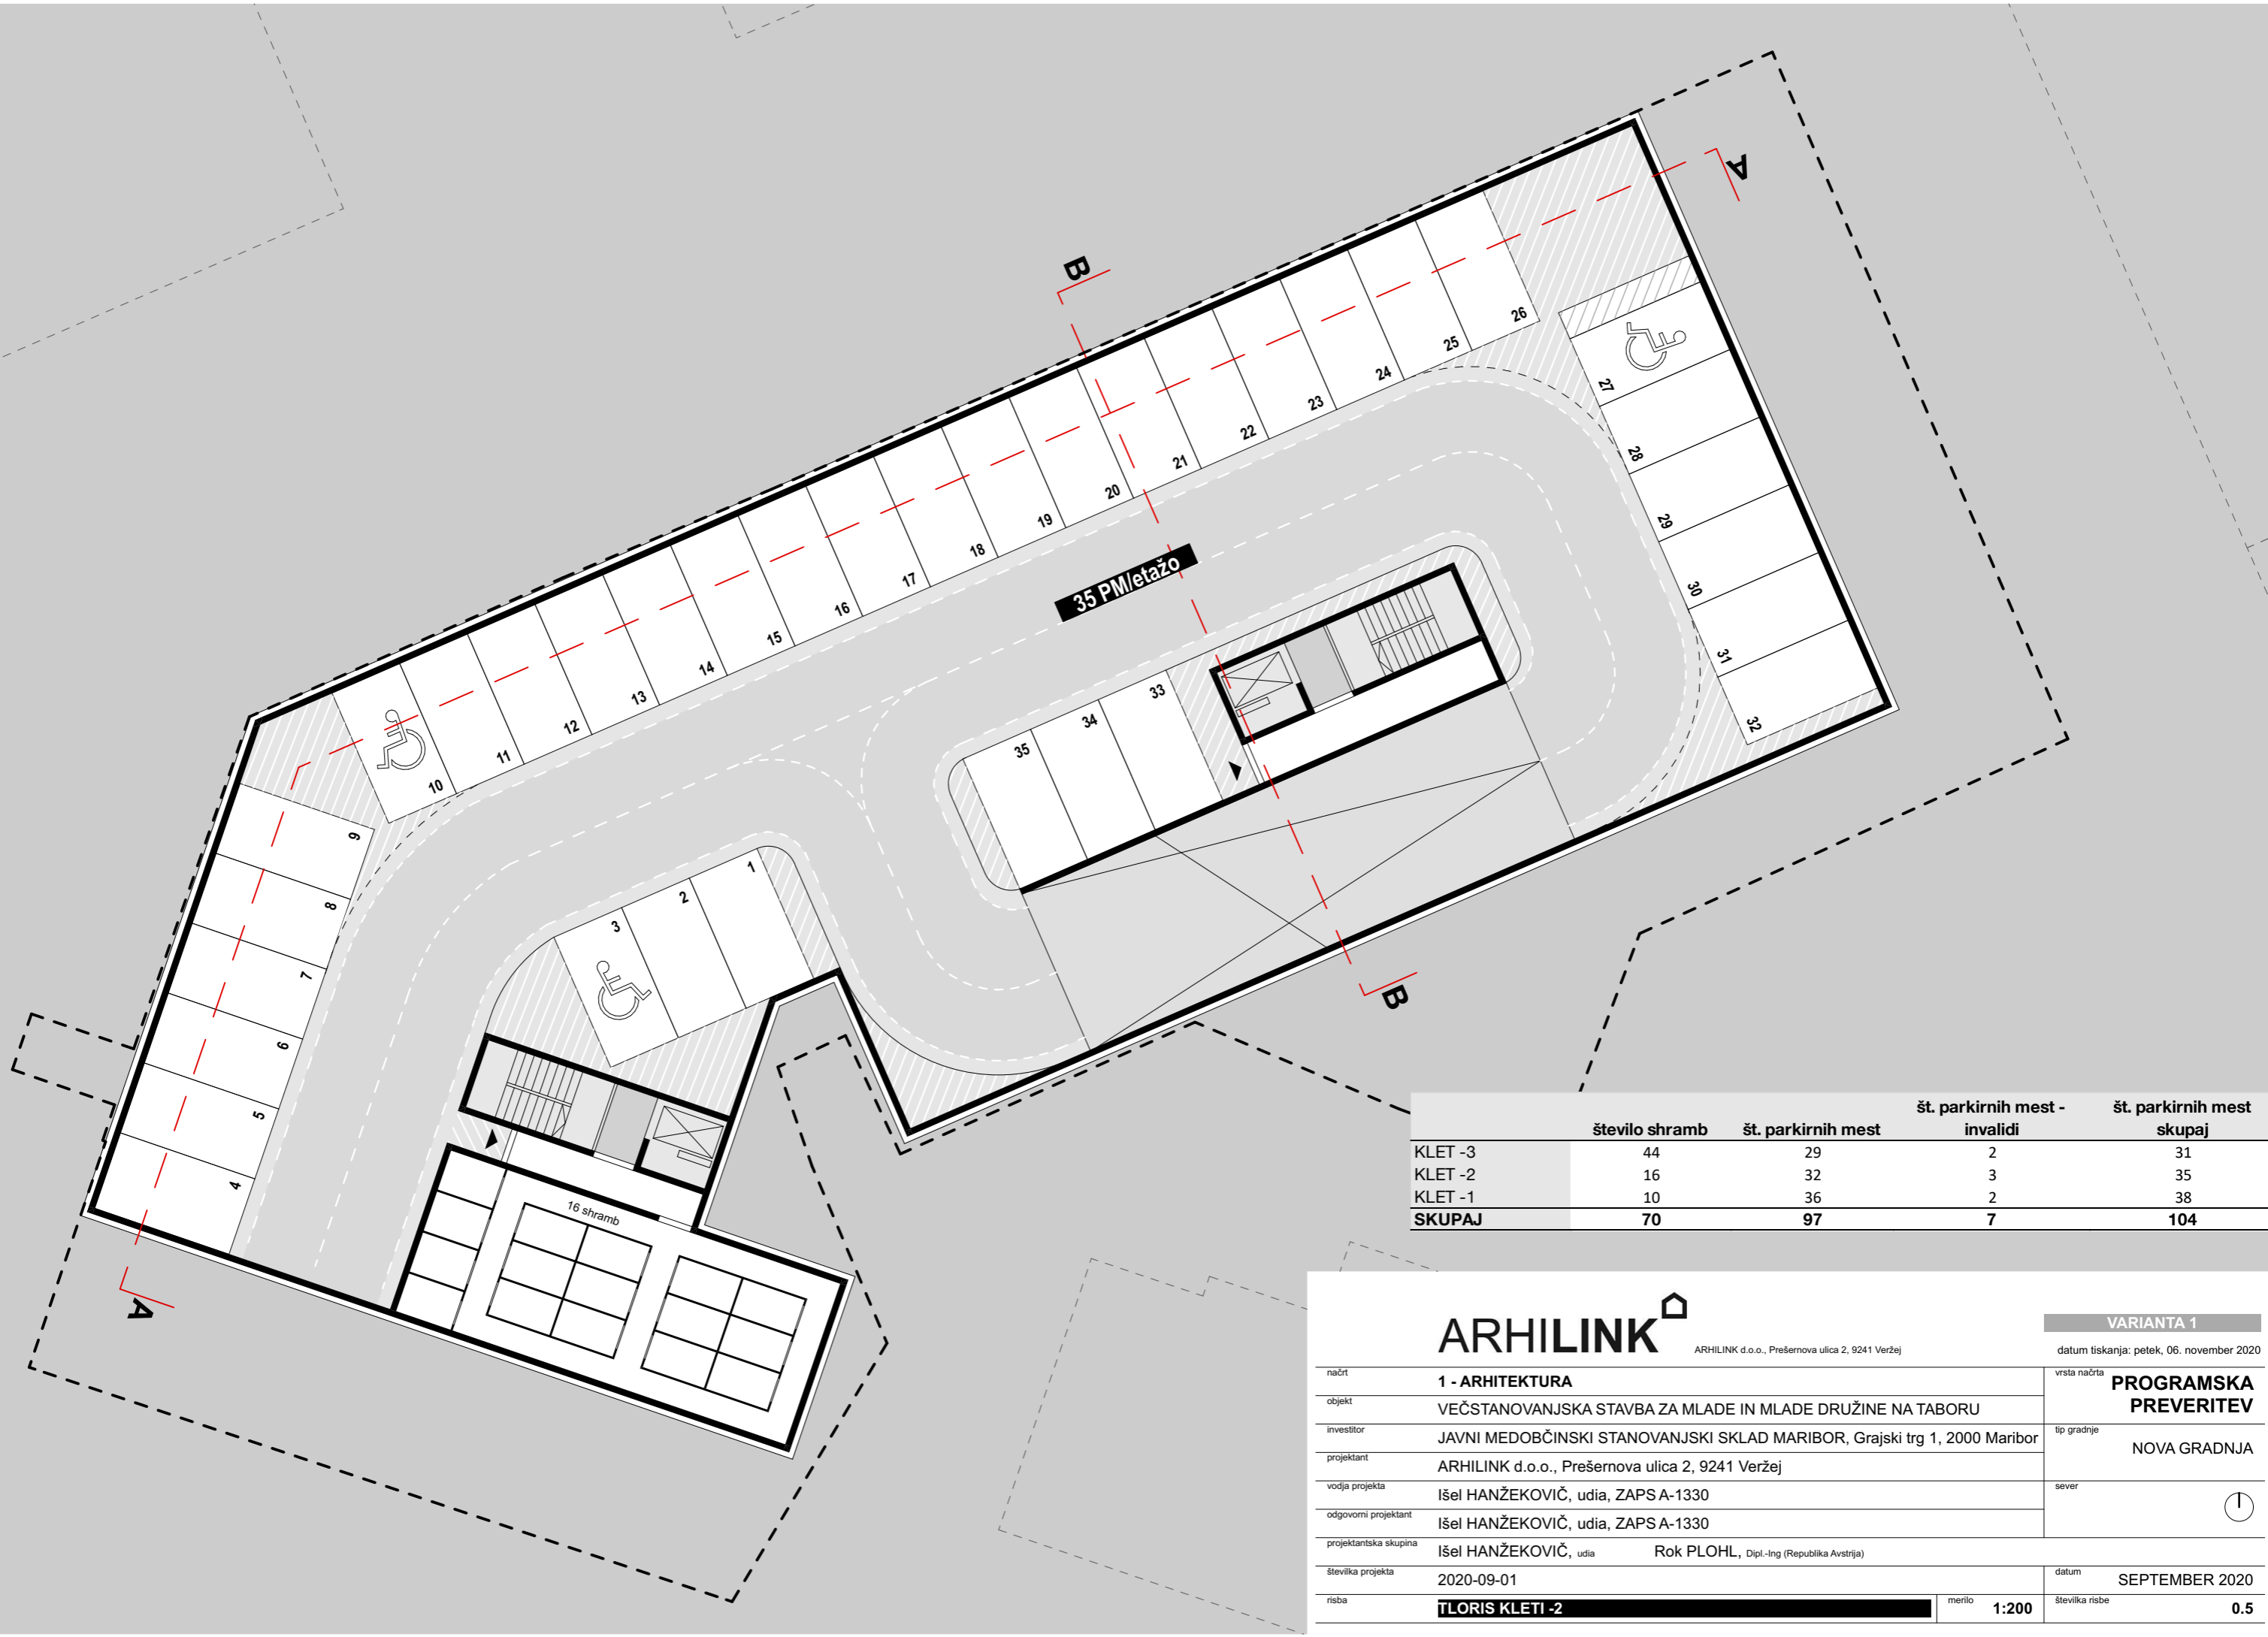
A
B
26
25
24
23
22
21
20
19
18
17
16
15
14
13
12
11
10
27
28
29
30
31
32
35 PM/etažo
33
34
35
9
8
7
6
5
4
1
2
3
16 shramb
B
A

| | število shramb | št. parkirnih mest | št. parkirnih mest - invalidi | št. parkirnih mest skupaj |
|---|---|---|---|---|
| KLET -3 | 44 | 29 | 2 | 31 |
| KLET -2 | 16 | 32 | 3 | 35 |
| KLET -1 | 10 | 36 | 2 | 38 |
| SKUPAJ | 70 | 97 | 7 | 104 |

ARHILINK
ARHILINK d.o.o., Prešernova ulica 2, 9241 Veržej
VARIANTA 1
datum tiskanja: petek, 06. november 2020
načrt 1 - ARHITEKTURA
vrsta načrta PROGRAMSKA PREVERITEV
objekt VEČSTANOVANJSKA STAVBA ZA MLADE IN MLADE DRUŽINE NA TABORU
investitor JAVNI MEDOBČINSKI STANOVANJSKI SKLAD MARIBOR, Grajski trg 1, 2000 Maribor
tip gradnje NOVA GRADNJA
projektant ARHILINK d.o.o., Prešernova ulica 2, 9241 Veržej
vodja projekta Išel HANŽEKOVIČ, udia, ZAPS A-1330
sever
odgovorni projektant Išel HANŽEKOVIČ, udia, ZAPS A-1330
projektantska skupina Išel HANŽEKOVIČ, udia Rok PLOHL, Dipl.-Ing (Republika Avstrija)
številka projekta 2020-09-01
datum SEPTEMBER 2020
risba TLORIS KLETI -2
merilo 1:200
številka risbe 0.5